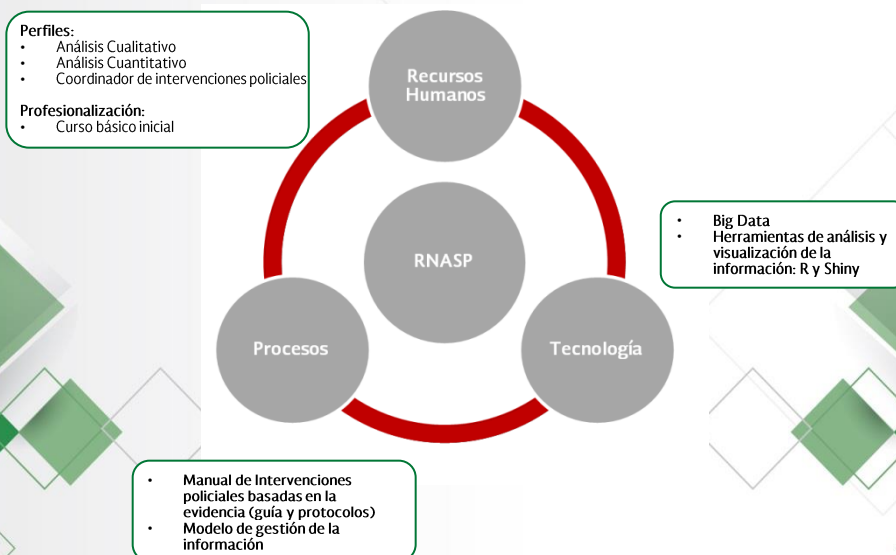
Perfiles:
- Análisis Cualitativo
- Análisis Cuantitativo
- Coordinador de intervenciones policiales

Profesionalización:
- Curso básico inicial

Recursos Humanos

RNASP

Procesos

Tecnología

- Big Data
- Herramientas de análisis y visualización de la información: R y Shiny

- Manual de Intervenciones policiales basadas en la evidencia (guía y protocolos)
- Modelo de gestión de la información